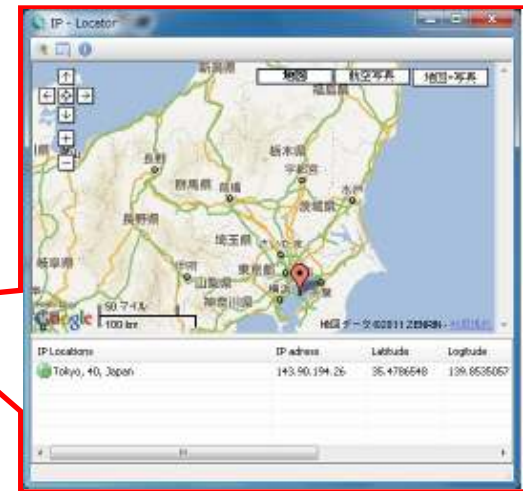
IP - Locator

地図 航空写真 地図+写真

新潟県
福島県
栃木県
宇都宮
群馬県
前橋
水戸
長野
長野県
茨城県
埼玉県
岐阜県
甲府
東京都
山梨県
横浜
神奈川県
千葉

50 マイル
100 km

Google

地図データ ©2011 ZENRIN - 利用規約

| IP Locations | IP adress | Latitude | Logitude |
|---|---|---|---|
| Tokyo, 40, Japan | 143.90.194.26 | 35.4786548 | 139.8535057 |